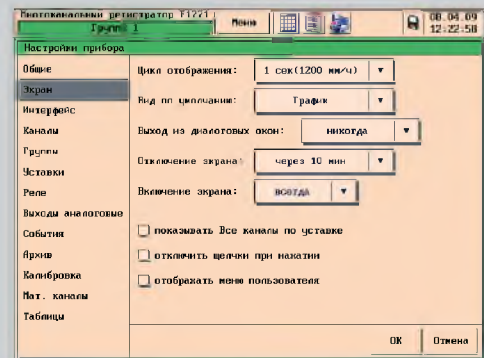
Многоканальный регистратор F1221
Группа 1
Меню
08.04.09
12:22:58
Настройки прибора
Общие
Экран
Интерфейс
Каналы
Группы
Уставки
Реле
Выходы аналоговые
События
Архив
Калибровка
Мат. каналы
Таблицы
Цикл отображения: 1 сек(1200 мм/ч)
Вид по умолчанию: График
Выход из диалоговых окон: никогда
Отключение экрана: через 10 мин
Включение экрана: всегда
показывать Все каналы по уставке
отключить щелчки при нажатии
отображать меню пользователя
OK
Отмена